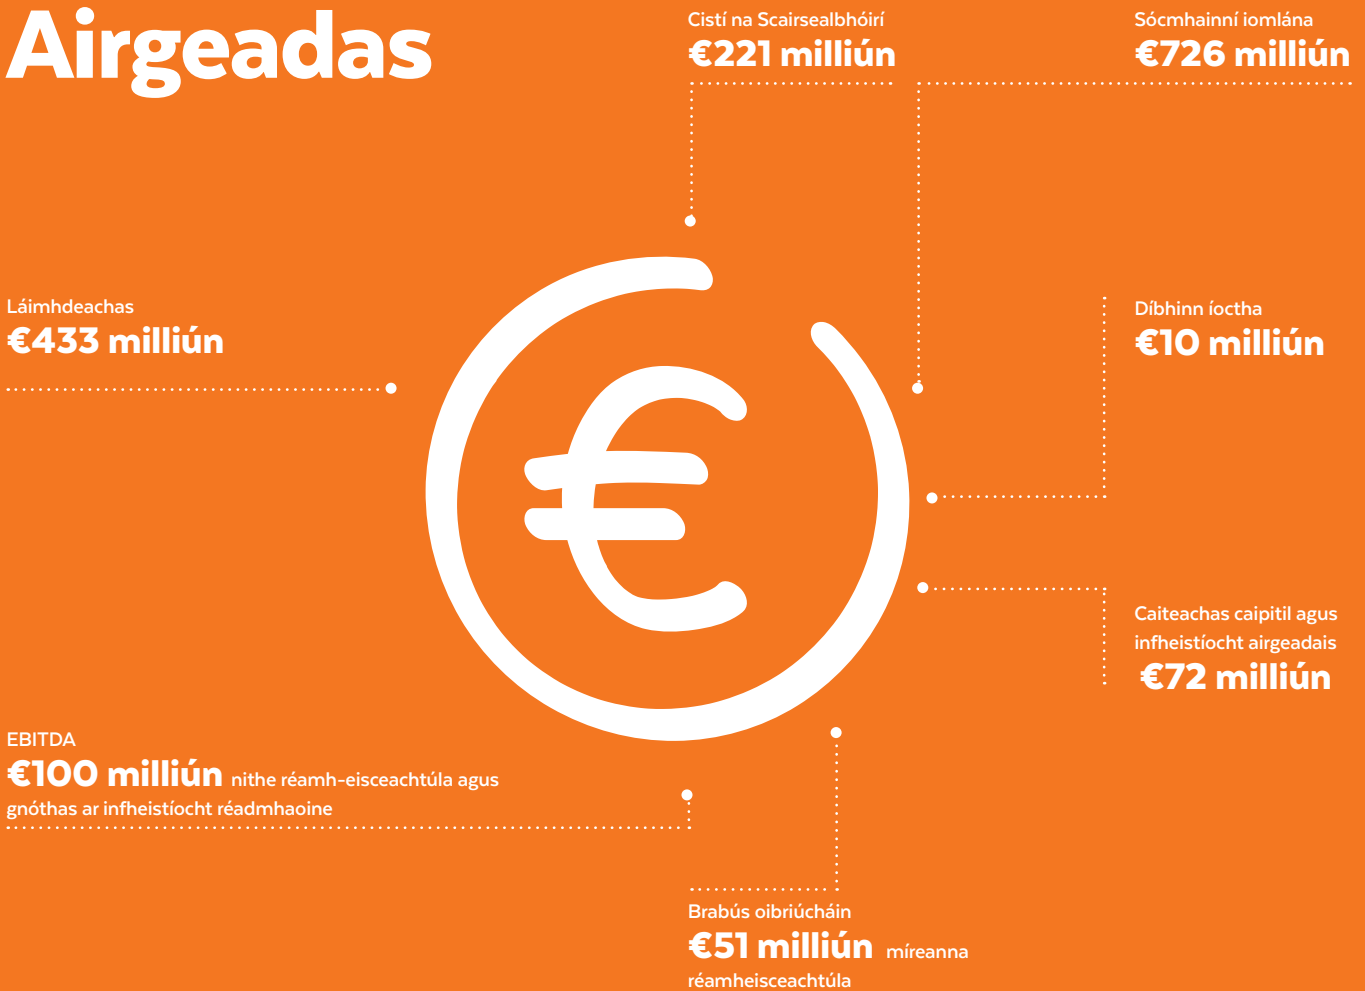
Airgeadas

Cistí na Scairsealbhóirí
€221 milliún

Sócmhainní iomlána
€726 milliún

Láimhdeachas
€433 milliún

Díbhinn íoctha
€10 milliún

Caiteachas caipitil agus infheistíocht airgeadais
€72 milliún

EBITDA
€100 milliún nithe réamh-eisceachtúla agus gnóthas ar infheistíocht réadmhaoine

Brabús oibriúcháin
€51 milliún míreanna réamheisceachtúla